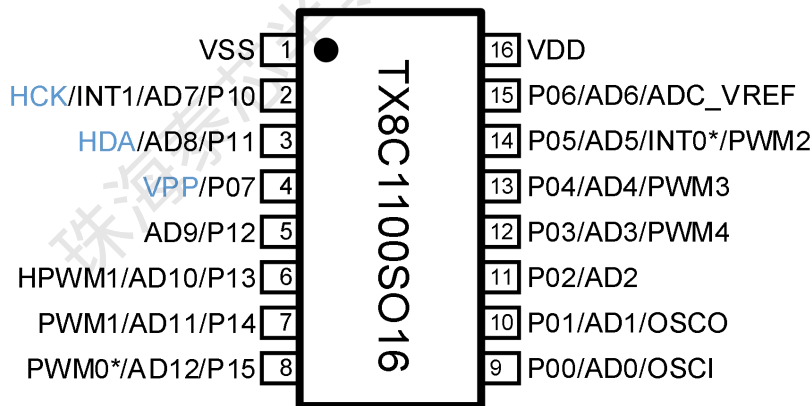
VSS 1
HCK/INT1/AD7/P10 2
HDA/AD8/P11 3
VPP/P07 4
AD9/P12 5
HPWM1/AD10/P13 6
PWM1/AD11/P14 7
PWM0*/AD12/P15 8

TX8C1100SO16

16 VDD
15 P06/AD6/ADC_VREF
14 P05/AD5/INT0*/PWM2
13 P04/AD4/PWM3
12 P03/AD3/PWM4
11 P02/AD2
10 P01/AD1/OSCO
9 P00/AD0/OSCI

珠海泰芯半导